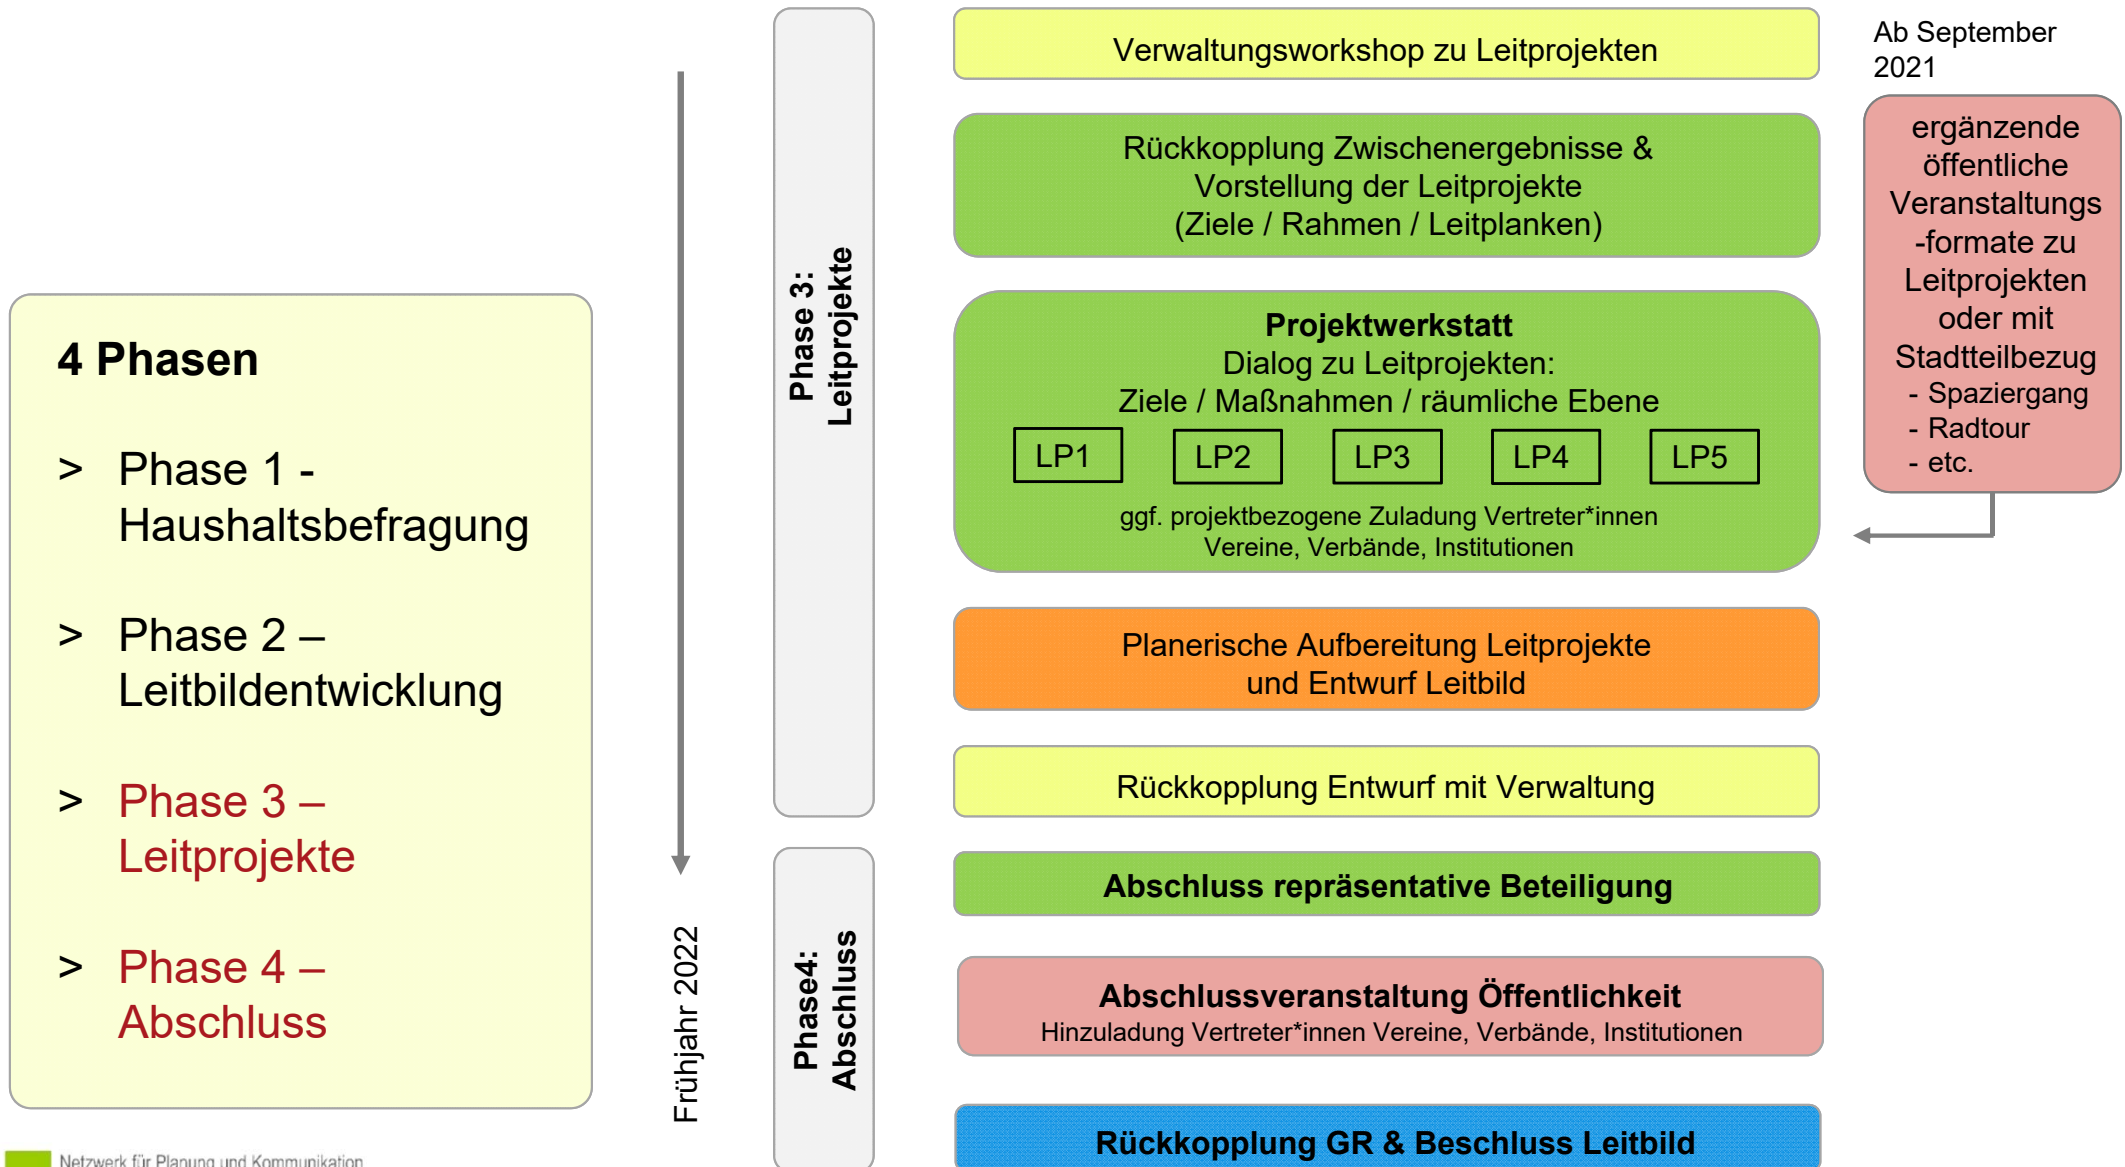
4 Phasen

> Phase 1 - Haushaltsbefragung

> Phase 2 – Leitbildentwicklung

> Phase 3 – Leitprojekte

> Phase 4 – Abschluss

Frühjahr 2022

Phase 3: Leitprojekte

Phase4: Abschluss

Verwaltungsworkshop zu Leitprojekten

Rückkopplung Zwischenergebnisse & Vorstellung der Leitprojekte (Ziele / Rahmen / Leitplanken)

**Projektwerkstatt**
Dialog zu Leitprojekten:
Ziele / Maßnahmen / räumliche Ebene

LP1 LP2 LP3 LP4 LP5

ggf. projektbezogene Zuladung Vertreter*innen Vereine, Verbände, Institutionen

Planerische Aufbereitung Leitprojekte und Entwurf Leitbild

Rückkopplung Entwurf mit Verwaltung

**Abschluss repräsentative Beteiligung**

**Abschlussveranstaltung Öffentlichkeit**
Hinzuladung Vertreter*innen Vereine, Verbände, Institutionen

**Rückkopplung GR & Beschluss Leitbild**

Ab September 2021

ergänzende öffentliche Veranstaltungs -formate zu Leitprojekten oder mit Stadtteilbezug
- Spaziergang
- Radtour
- etc.

Netzwerk für Planung und Kommunikation